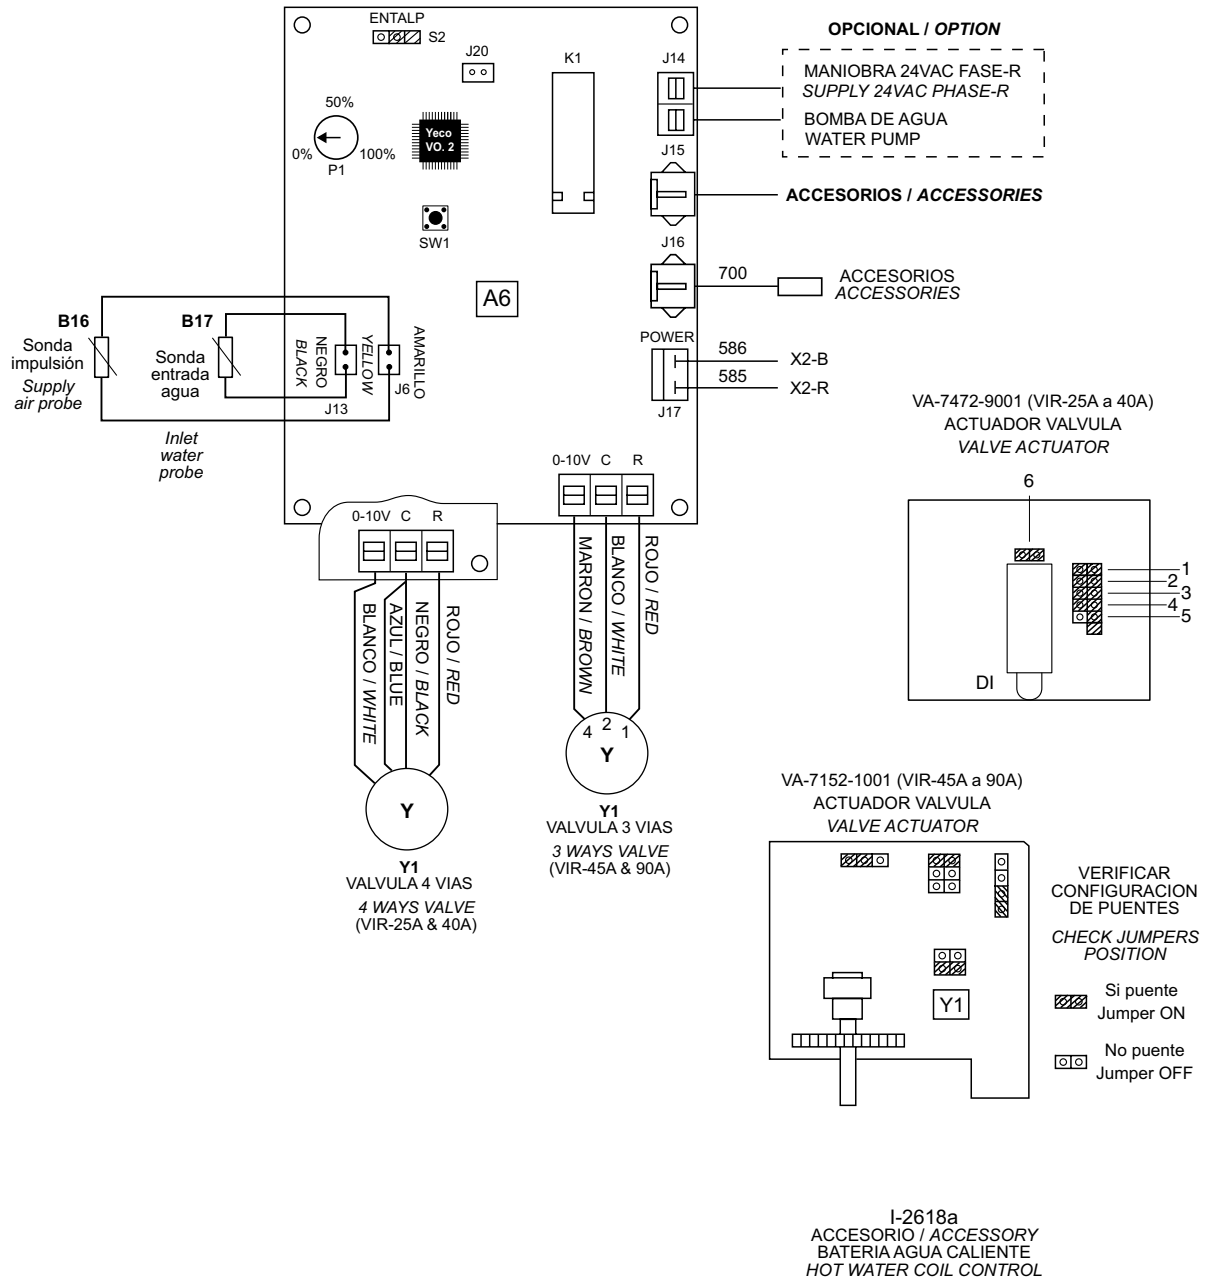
ENTALP
S2
J20
K1
J14
OPCIONAL / OPTION
MANIOBRA 24VAC FASE-R
SUPPLY 24VAC PHASE-R
BOMBA DE AGUA
WATER PUMP
50%
0%
100%
P1
Yeco
VO. 2
J15
ACCESORIOS / ACCESSORIES
SW1
J16
700
ACCESORIOS
ACCESSORIES
A6
B16
Sonda impulsión
Supply air probe
B17
Sonda entrada agua
NEGRO
BLACK
YELLOW
AMARILLO
J13
J6
POWER
586
X2-B
585
X2-R
J17
Inlet water probe
VA-7472-9001 (VIR-25A a 40A)
ACTUADOR VALVULA
VALVE ACTUATOR
0-10V C R
0-10V C R
6
1
2
3
4
5
DI
MARRON / BROWN
BLANCO / WHITE
ROJO / RED
BLANCO / WHITE
AZUL / BLUE
NEGRO / BLACK
ROJO / RED
4 2 1
Y
Y1
VALVULA 3 VIAS
3 WAYS VALVE
(VIR-45A & 90A)
Y
Y1
VALVULA 4 VIAS
4 WAYS VALVE
(VIR-25A & 40A)
VA-7152-1001 (VIR-45A a 90A)
ACTUADOR VALVULA
VALVE ACTUATOR
VERIFICAR CONFIGURACION DE PUENTES
CHECK JUMPERS POSITION
Si puente
Jumper ON
No puente
Jumper OFF
Y1
I-2618a
ACCESORIO / ACCESSORY
BATERIA AGUA CALIENTE
HOT WATER COIL CONTROL